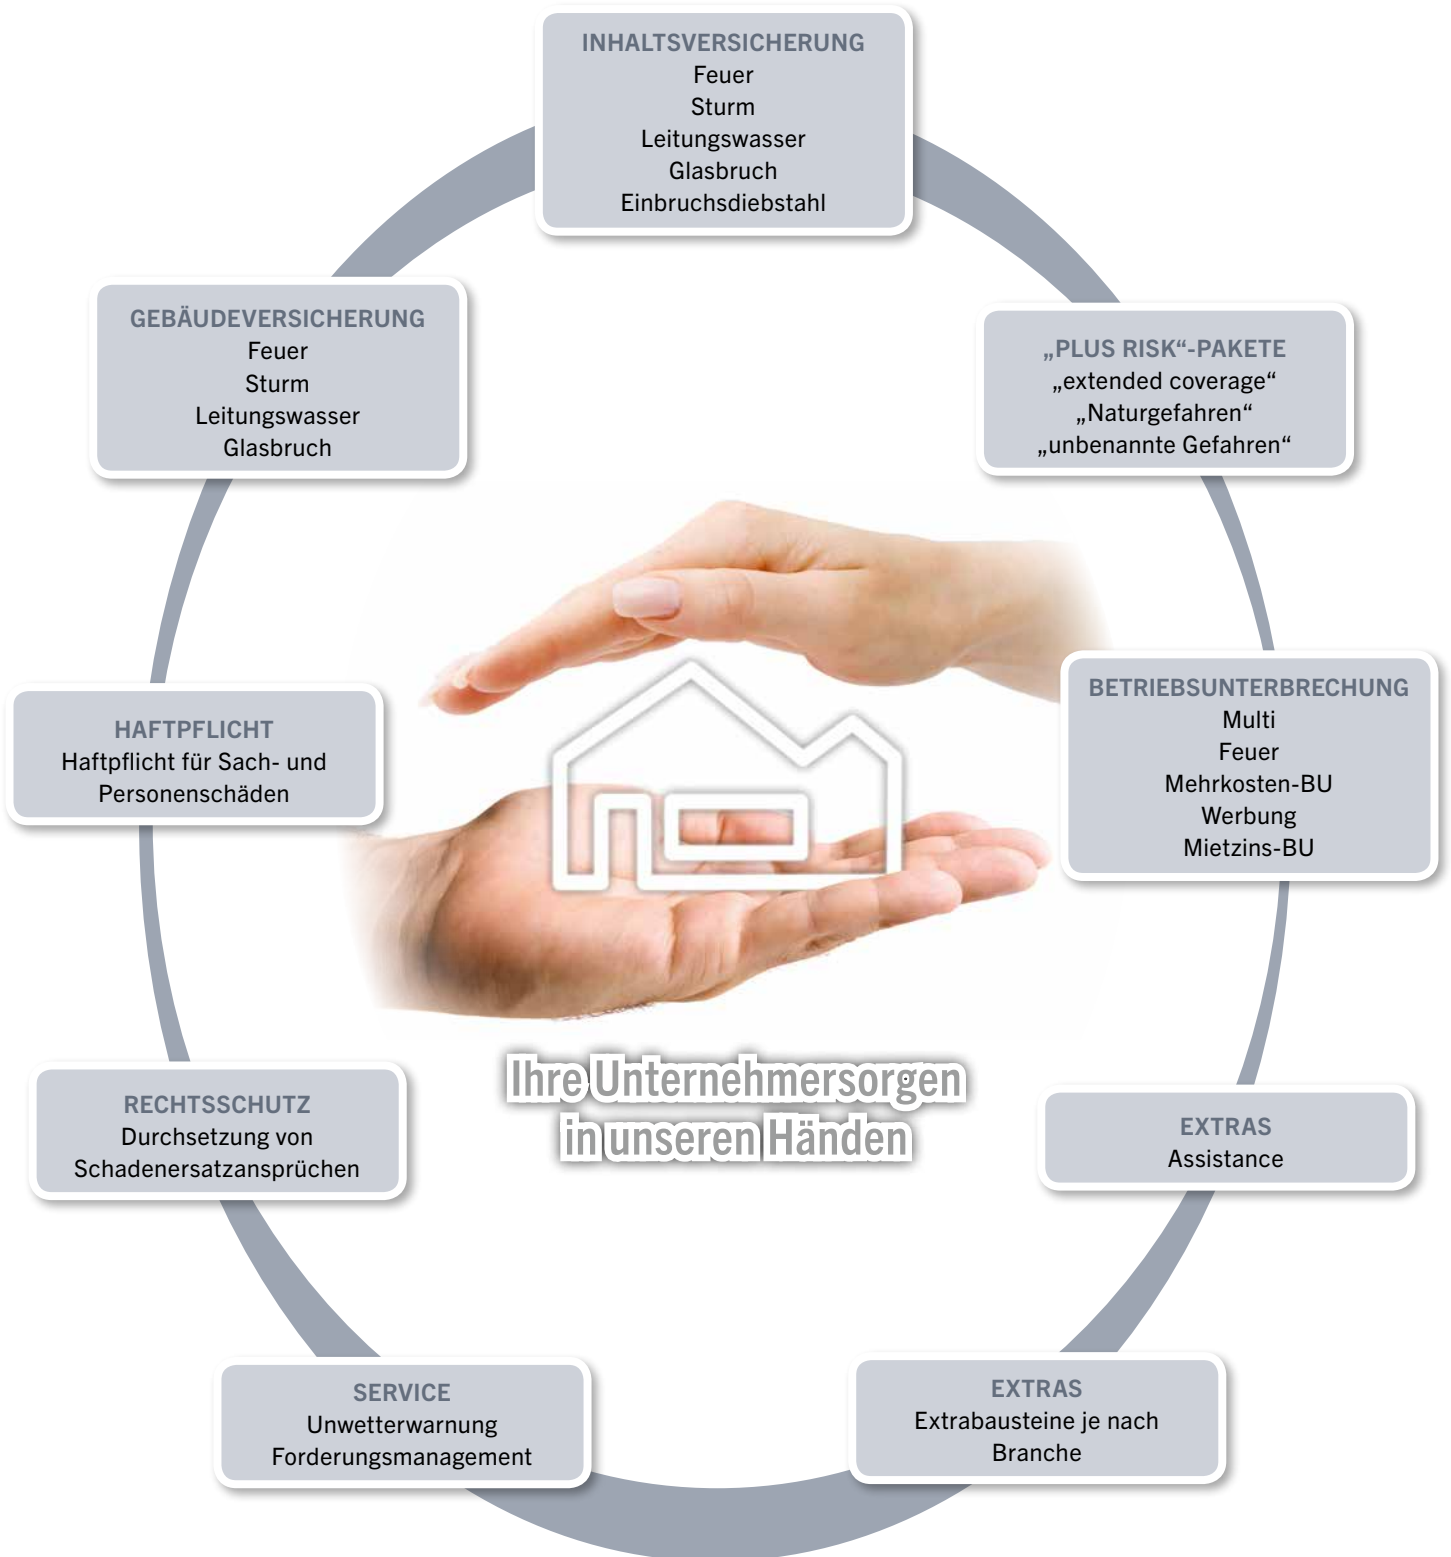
INHALTSVERSICHERUNG
Feuer
Sturm
Leitungswasser
Glasbruch
Einbruchsdiebstahl

GEBÄUDEVERSICHERUNG
Feuer
Sturm
Leitungswasser
Glasbruch

„PLUS RISK“-PAKETE
„extended coverage“
„Naturgefahren“
„unbenannte Gefahren“

HAFTPFLICHT
Haftpflicht für Sach- und Personenschäden

BETRIEBSUNTERBRECHUNG
Multi
Feuer
Mehrkosten-BU
Werbung
Mietzins-BU

Ihre Unternehmersorgen in unseren Händen

RECHTSSCHUTZ
Durchsetzung von Schadenersatzansprüchen

EXTRAS
Assistance

SERVICE
Unwetterwarnung
Forderungsmanagement

EXTRAS
Extrabausteine je nach Branche